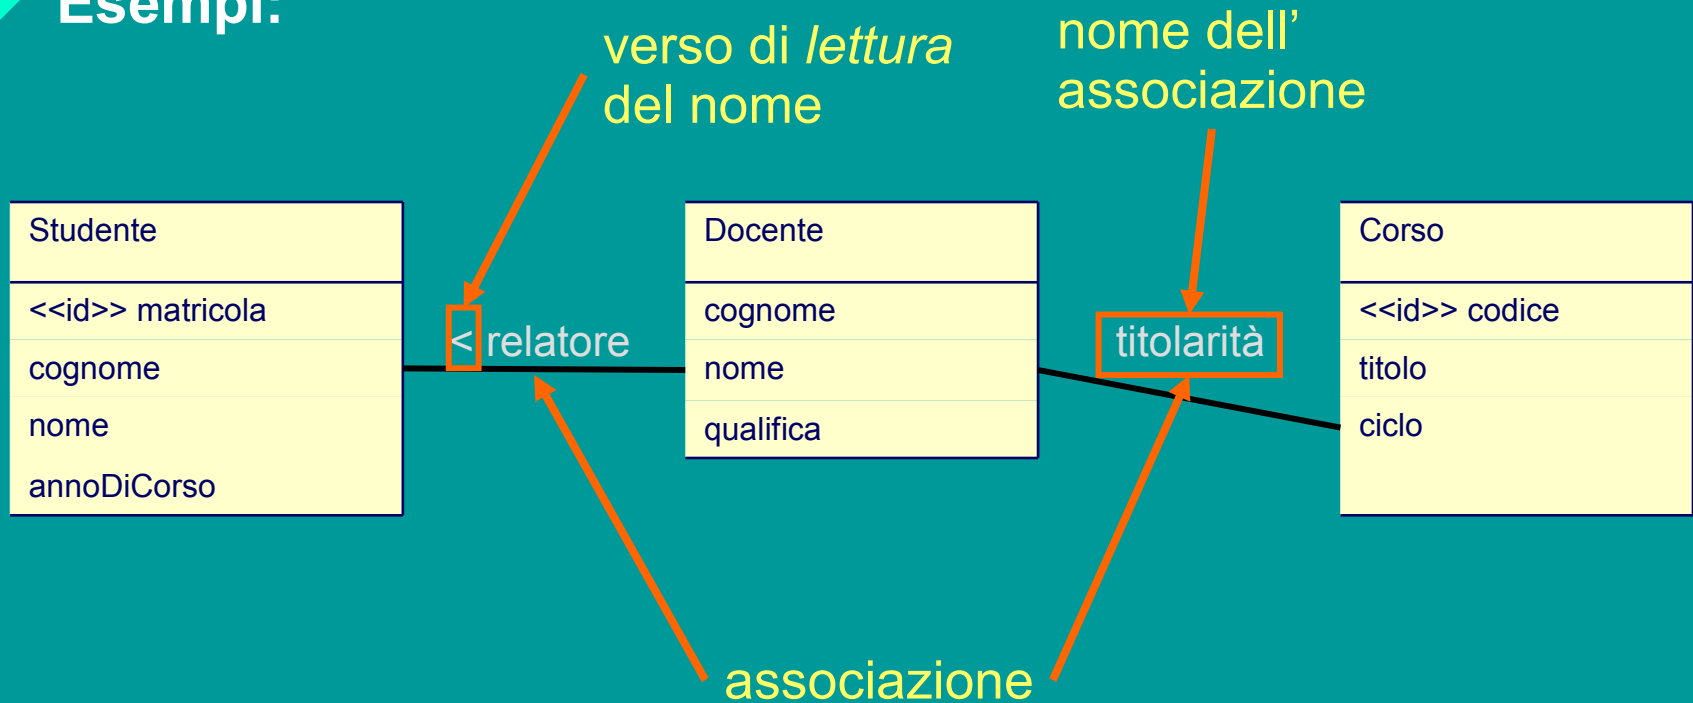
Esempi:

verso di *lettura* del nome

nome dell' associazione

Studente

<<id>> matricola

cognome

nome

annoDiCorso

< relatore

Docente

cognome

nome

qualifica

titolarità

Corso

<<id>> codice

titolo

ciclo

associazione